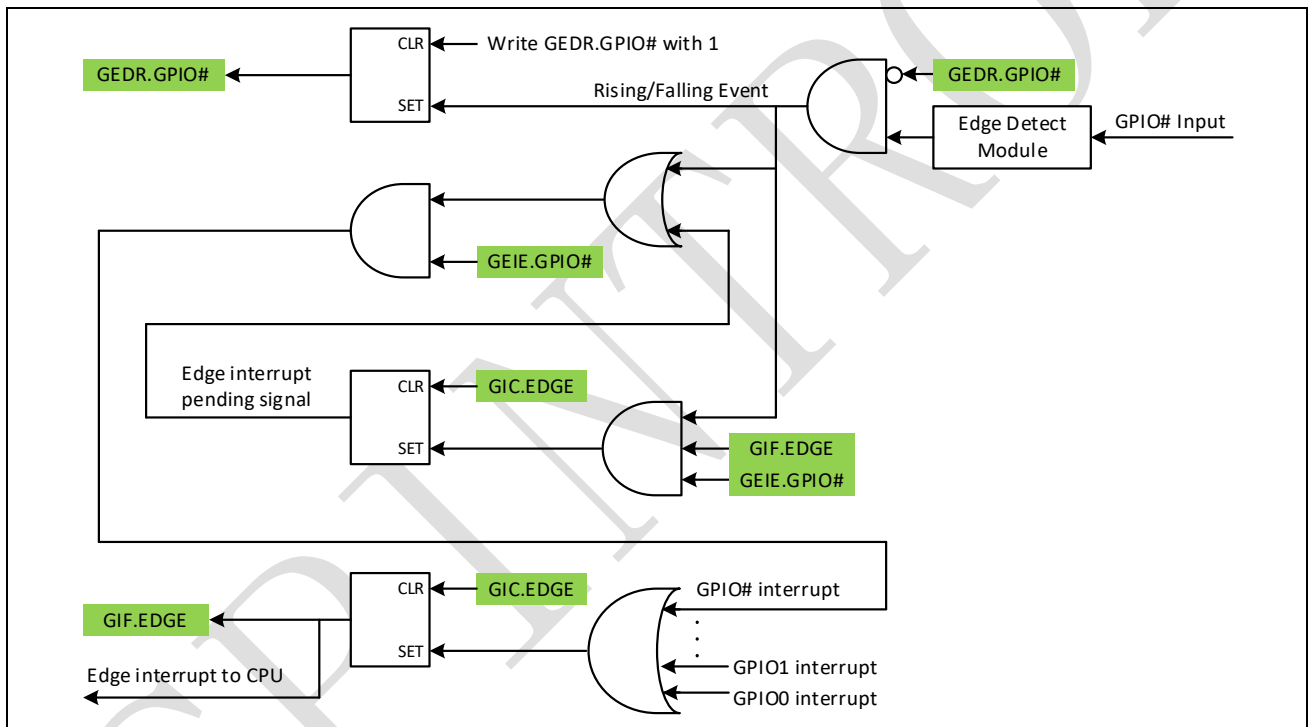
CLR
Write GEDR.GPIO# with 1
GEDR.GPIO#
SET
Rising/Falling Event
GEDR.GPIO#
Edge Detect Module
GPIO# Input
GEIE.GPIO#
Edge interrupt pending signal
CLR
GIC.EDGE
SET
GIF.EDGE
GEIE.GPIO#
CLR
GIC.EDGE
GPIO# interrupt
GIF.EDGE
SET
Edge interrupt to CPU
GPIO1 interrupt
GPIO0 interrupt